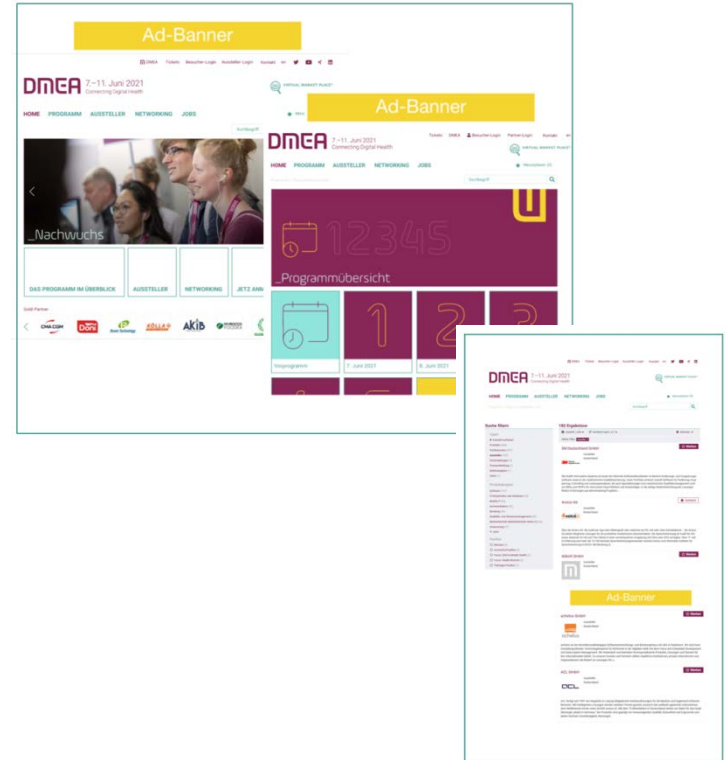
Ad-Banner

DMEA Tickets Besucher-Login Aussteller-Login Kontakt en

DMEA 7.–11. Juni 2021
Connecting Digital Health

VIRTUAL MARKET PLACE

HOME PROGRAMM AUSSTELLER NETWORKING JOBS

_Nachwuchs

DAS PROGRAMM IM ÜBERBLICK AUSSTELLER NETWORKING JETZT ANM

Gold Partner

Ad-Banner

Tickets DMEA Besucher-Login Partner-Login Kontakt en

DMEA 7.–11. Juni 2021
Connecting Digital Health

VIRTUAL MARKET PLACE

HOME PROGRAMM AUSSTELLER NETWORKING JOBS

12345

_Programmübersicht

Vorprogramm 7. Juni 2021 8. Juni 2021

DMEA 7.–11. Juni 2021
Connecting Digital Health

VIRTUAL MARKET PLACE

HOME PROGRAMM AUSSTELLER NETWORKING JOBS

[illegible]

Ad-Banner

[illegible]